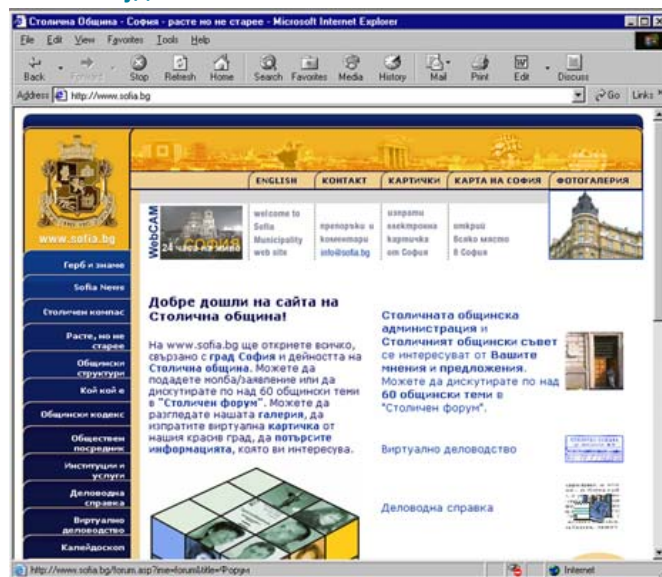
Столична Община - София - расте но не старее - Microsoft Internet Explorer

File Edit View Favorites Tools Help

Back Forward Stop Refresh Home Search Favorites Media History Mail Print Edit Discuss

Address http://www.sofia.bg Go Links

ENGLISH КОНТАКТ КАРТИЧКИ КАРТА НА СОФИЯ ФОТОГАЛЕРИЯ

www.sofia.bg

WebCAM 24 часа на живо

welcome to Sofia Municipality web site

препоръки и коментари info@sofia.bg

изпрати електронна картичка от София

открий всяко място в София

Герб и знаме

Sofia News

Столичен компас

Расте, но не старее

Общински структури

Кой кой е

Общински кодекс

Обществен посредник

Институции и услуги

Деловодна справка

Виртуално деловодство

Калейдоскоп

Добре дошли на сайта на Столична община!

На www.sofia.bg ще откриете всичко, свързано с град София и дейността на Столична община. Можете да подадете молба/заявление или да дискутирате по над 60 общински теми в "Столичен форум". Можете да разгледате нашата галерия, да изпратите виртуална картичка от нашия красив град, да потърсите информацията, която ви интересува.

Столичната общинска администрация и Столичният общински съвет се интересуват от Вашите мнения и предложения. Можете да дискутирате по над 60 общински теми в "Столичен форум".

Виртуално деловодство

Деловодна справка

http://www.sofia.bg/forum.asp?me=forum&title=Форум

Internet